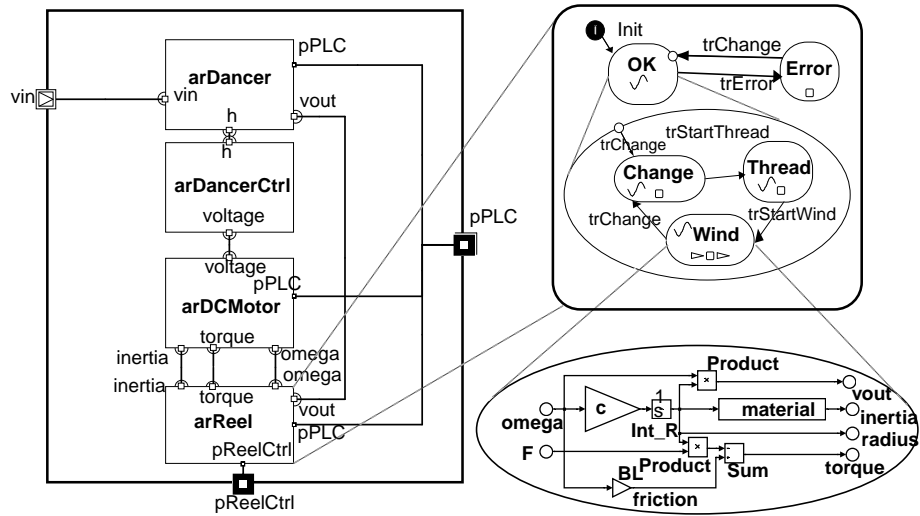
vin
vin
arDancer
pPLC
vout
h
h
arDancerCtrl
voltage
voltage
pPLC
arDCMotor
torque
inertia
inertia
omega
omega
torque
arReel
vout
pPLC
pReelCtrl
pReelCtrl
pPLC

Init
OK
trChange
trError
Error
trChange
trStartThread
Change
Thread
trChange
trStartWind
Wind

Product
omega
c
$\frac{1}{s}$
Int_R
material
vout
inertia
radius
F
Product
Sum
torque
BL
friction